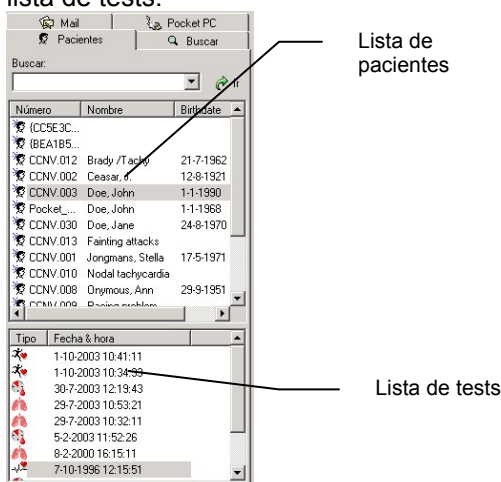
lista de tests.

Mail
Pocket PC
Pacientes
Buscar

Buscar:

Ir

| Número | Nombre | Birthdate |
|---|---|---|
| {CC5E3C... | | |
| {BEA1B5... | | |
| CCNV.012 | Brady /Tachy | 21-7-1962 |
| CCNV.002 | Ceasar, J. | 12-8-1921 |
| CCNV.003 | Doe, John | 1-1-1990 |
| Pocket_... | Doe, John | 1-1-1968 |
| CCNV.030 | Doe, Jane | 24-8-1970 |
| CCNV.013 | Fainting attacks | |
| CCNV.001 | Jongmans, Stella | 17-5-1971 |
| CCNV.010 | Nodal tachycardia | |
| CCNV.008 | Onymous, Ann | 29-9-1951 |
| CCNV.009 | Pacing problem | |

| Tipo | Fecha & hora |
|---|---|
| | 1-10-2003 10:41:11 |
| | 1-10-2003 10:34:33 |
| | 30-7-2003 12:19:43 |
| | 29-7-2003 10:53:21 |
| | 29-7-2003 10:32:11 |
| | 5-2-2003 11:52:26 |
| | 8-2-2000 16:15:11 |
| | 7-10-1996 12:15:51 |

Lista de pacientes

Lista de tests